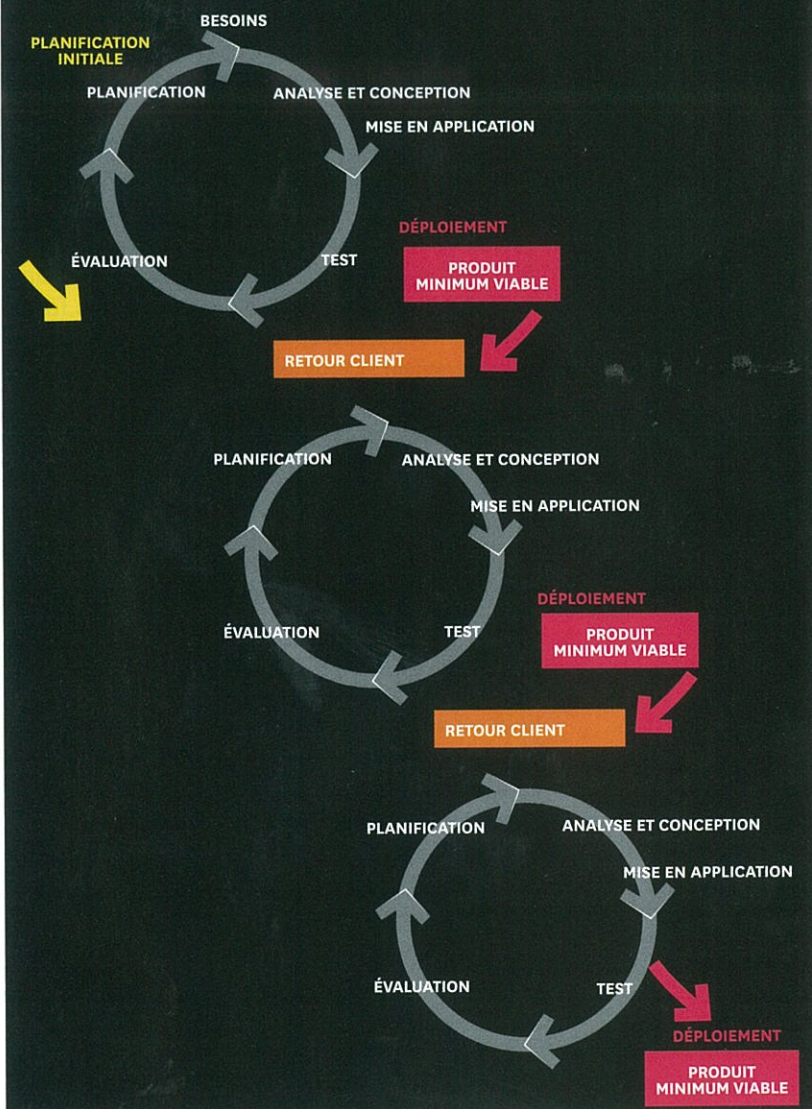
PLANIFICATION INITIALE

BESOINS

PLANIFICATION

ANALYSE ET CONCEPTION

MISE EN APPLICATION

DÉPLOIEMENT

ÉVALUATION

TEST

PRODUIT MINIMUM VIABLE

RETOUR CLIENT

PLANIFICATION

ANALYSE ET CONCEPTION

MISE EN APPLICATION

DÉPLOIEMENT

ÉVALUATION

TEST

PRODUIT MINIMUM VIABLE

RETOUR CLIENT

PLANIFICATION

ANALYSE ET CONCEPTION

MISE EN APPLICATION

ÉVALUATION

TEST

DÉPLOIEMENT

PRODUIT MINIMUM VIABLE